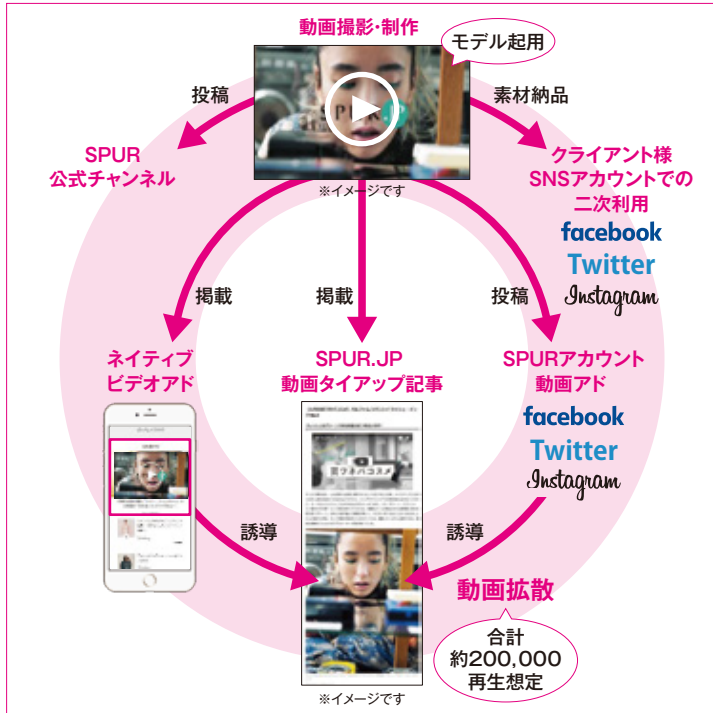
動画撮影・制作

モデル起用

投稿

素材納品

SPUR
公式チャンネル

※イメージです

クライアント様
SNSアカウントでの
二次利用

facebook
Twitter
Instagram

掲載

掲載

投稿

ネイティブ
ビデオアド

SPUR.JP
動画タイアップ記事

SPURアカウント
動画アド

facebook
Twitter
Instagram

誘導

誘導

動画拡散

合計
約200,000
再生想定

※イメージです